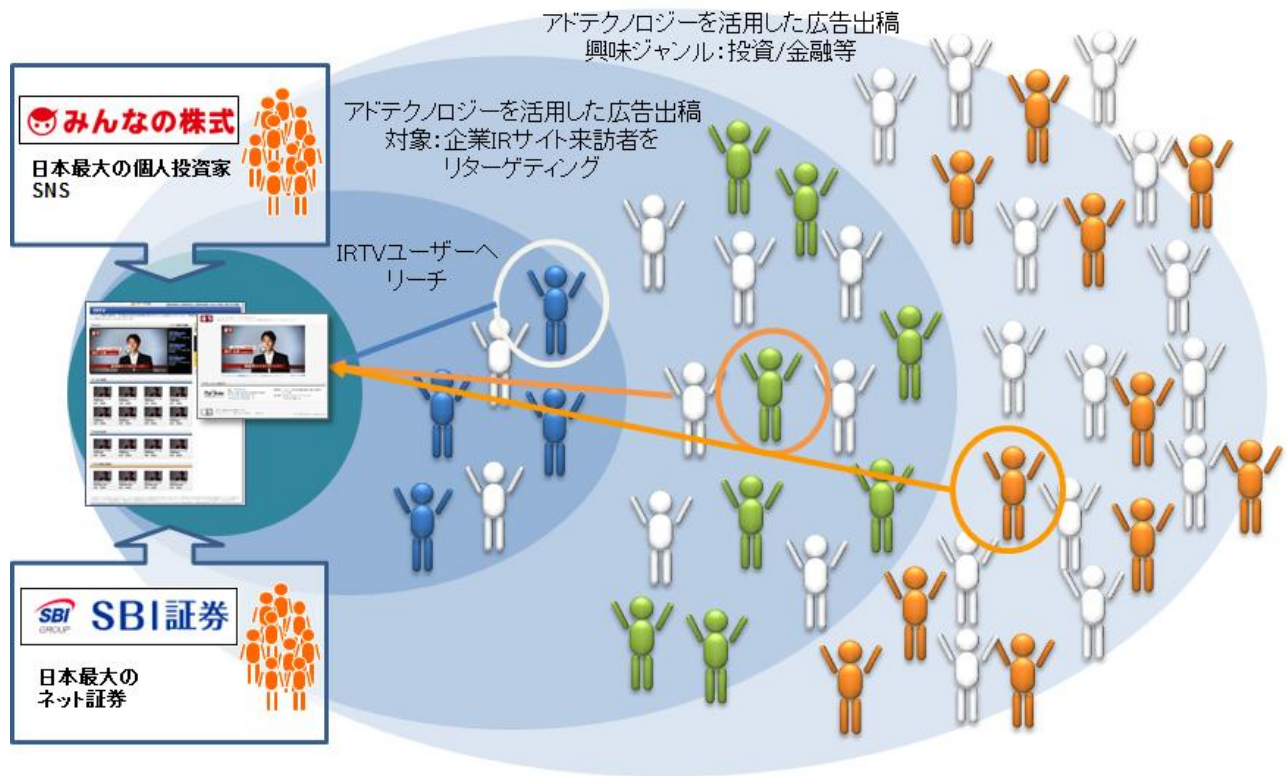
アドテクノロジーを活用した広告出稿
興味ジャンル：投資/金融等

みんなの株式

日本最大の個人投資家
SNS

アドテクノロジーを活用した広告出稿
対象：企業IRサイト来訪者を
リターゲティング

IRTVユーザーへ
リーチ

SBI GROUP SBI証券

日本最大の
ネット証券